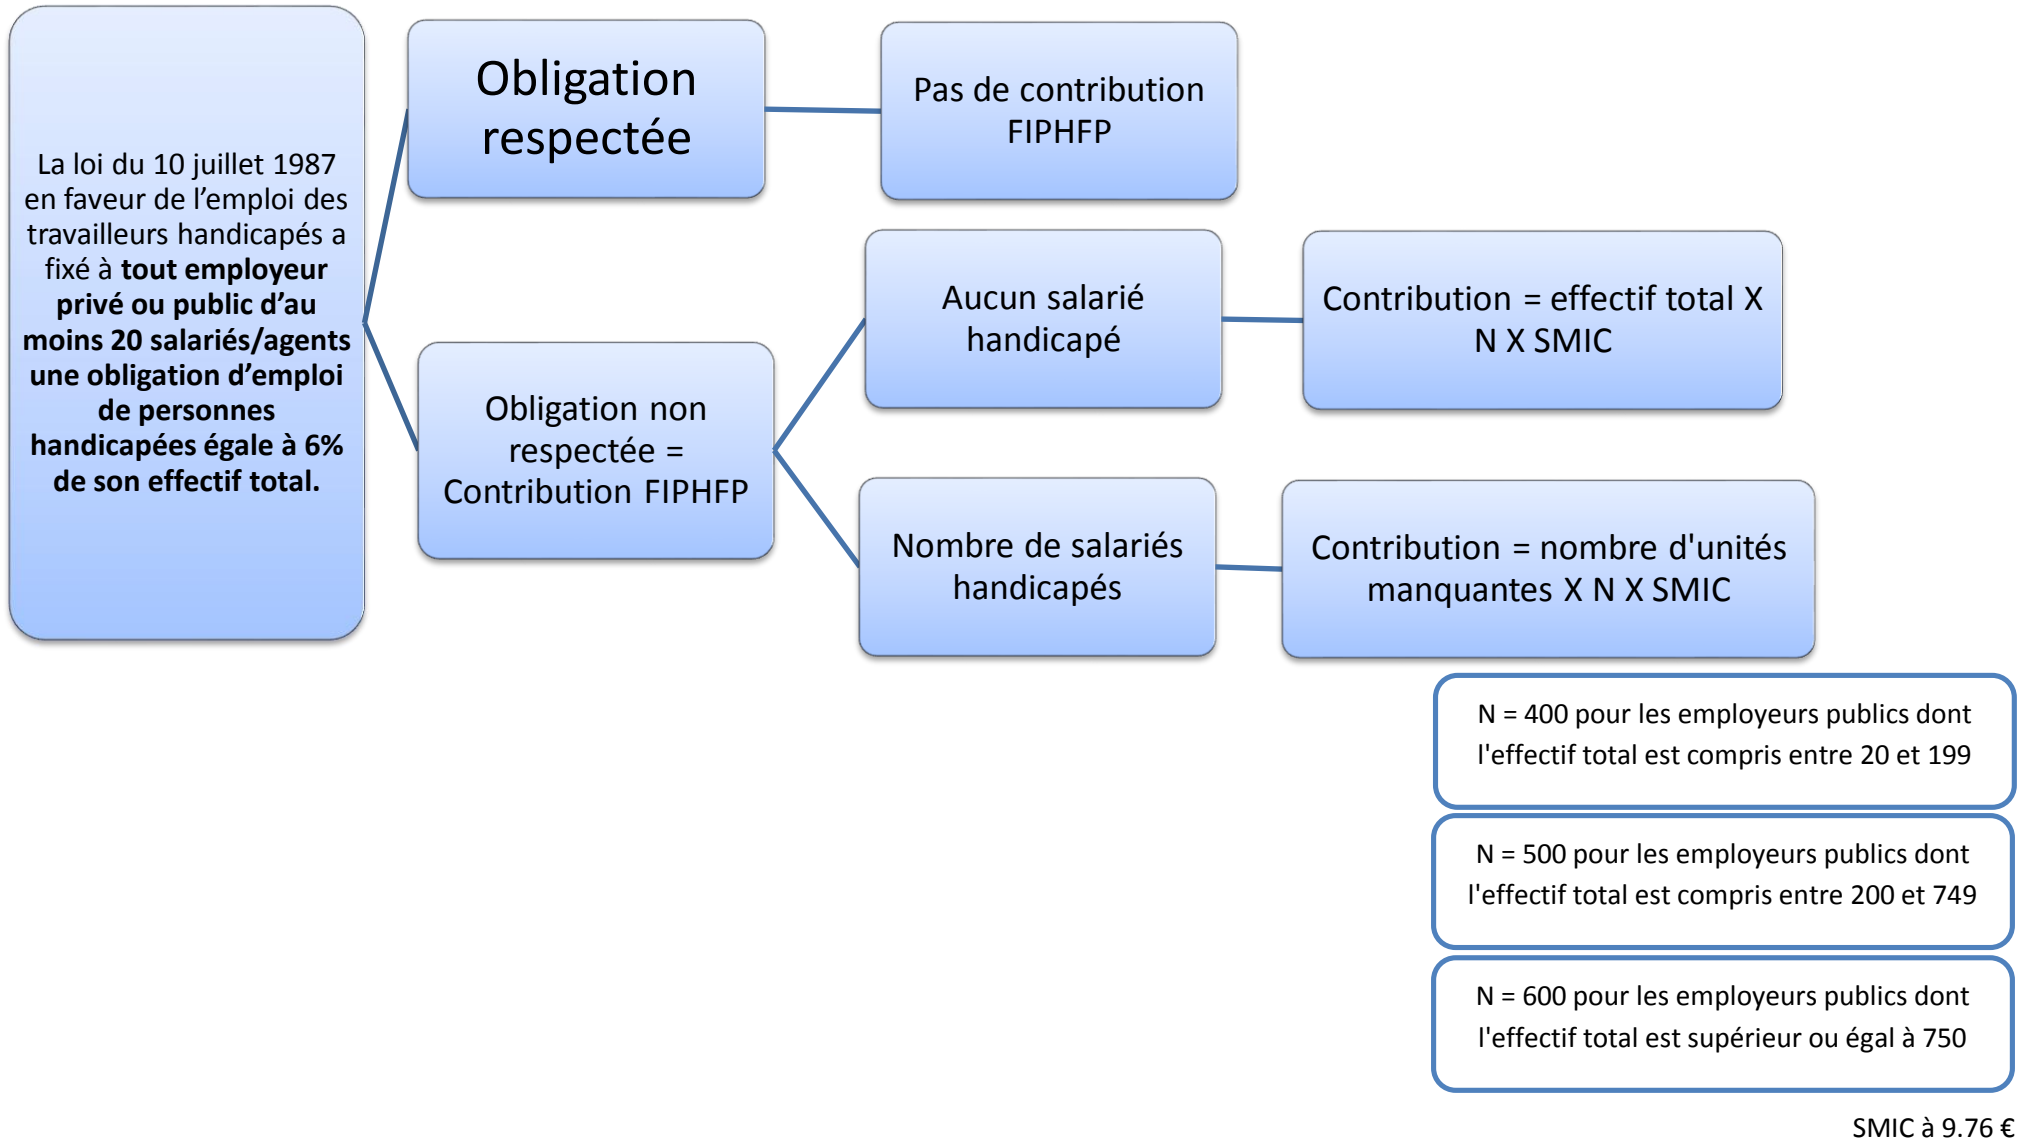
La loi du 10 juillet 1987 en faveur de l'emploi des travailleurs handicapés a fixé à **tout employeur privé ou public d'au moins 20 salariés/agents une obligation d'emploi de personnes handicapées égale à 6% de son effectif total.**

Obligation respectée

Pas de contribution FIPHFP

Obligation non respectée = Contribution FIPHFP

Aucun salarié handicapé

Contribution = effectif total X N X SMIC

Nombre de salariés handicapés

Contribution = nombre d'unités manquantes X N X SMIC

N = 400 pour les employeurs publics dont l'effectif total est compris entre 20 et 199

N = 500 pour les employeurs publics dont l'effectif total est compris entre 200 et 749

N = 600 pour les employeurs publics dont l'effectif total est supérieur ou égal à 750

SMIC à 9.76 €